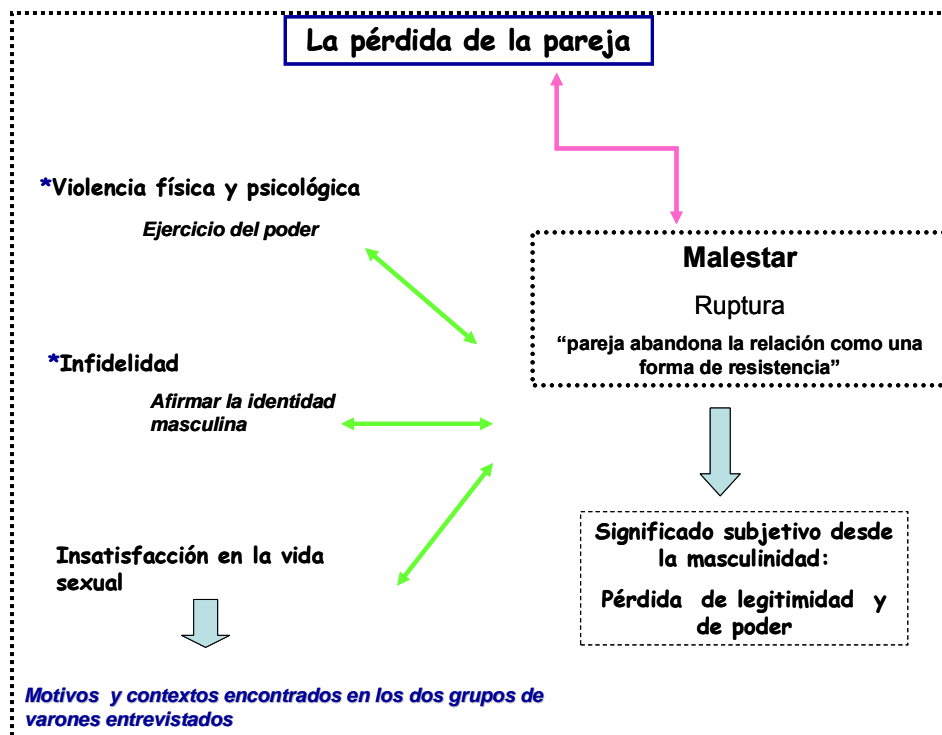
La pérdida de la pareja

*Violencia física y psicológica

Ejercicio del poder

*Infidelidad

Afirmar la identidad masculina

Insatisfacción en la vida sexual

Motivos y contextos encontrados en los dos grupos de varones entrevistados

Malestar

Ruptura

"pareja abandona la relación como una forma de resistencia"

Significado subjetivo desde la masculinidad:

Pérdida de legitimidad y de poder